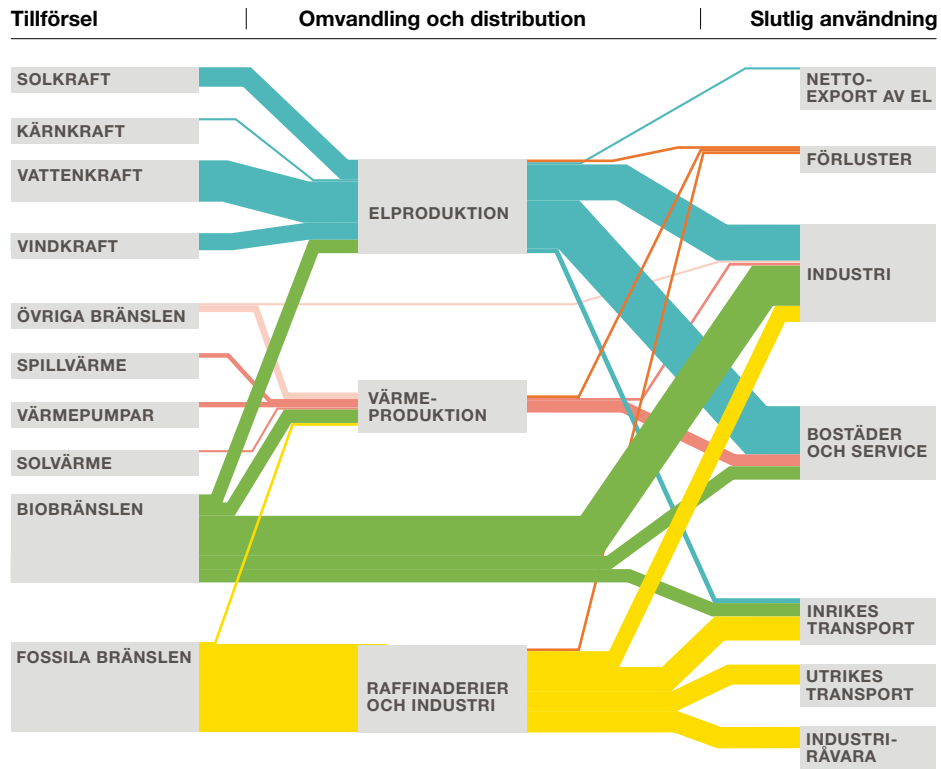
Tillförsel | Omvandling och distribution | Slutlig användning

SOLKRAFT

KÄRNKRAFT

VATTENKRAFT

VINDKRAFT

ÖVRIGA BRÄNSLEN

SPILLVÄRME

VÄRMEPUMPAR

SOLVÄRME

BIOBRÄNSLEN

FOSSILA BRÄNSLEN

ELPRODUKTION

VÄRMEPRODUKTION

RAFFINADERIER OCH INDUSTRI

NETTOEXPORT AV EL

FÖRLUSTER

INDUSTRI

BOSTÄDER OCH SERVICE

INRIKES TRANSPORT

UTRIKES TRANSPORT

INDUSTRIRÅVARA